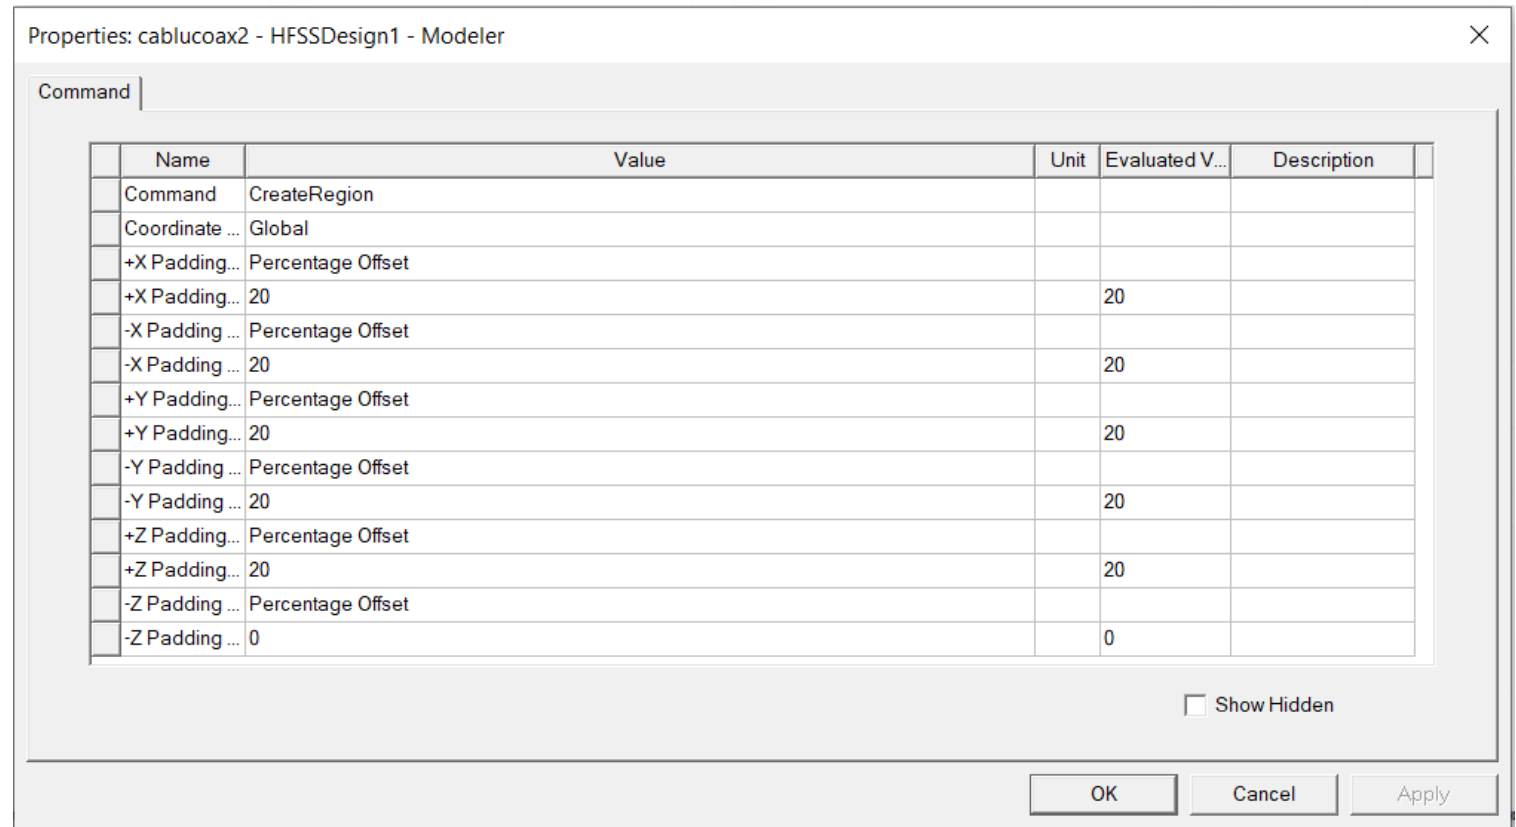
Properties: cablucoax2 - HFSSDesign1 - Modeler

Command

| Name | Value | Unit | Evaluated V... | Description |
|---|---|---|---|---|
| Command | CreateRegion | | | |
| Coordinate ... | Global | | | |
| +X Padding... | Percentage Offset | | | |
| +X Padding... | 20 | | 20 | |
| -X Padding ... | Percentage Offset | | | |
| -X Padding ... | 20 | | 20 | |
| +Y Padding... | Percentage Offset | | | |
| +Y Padding... | 20 | | 20 | |
| -Y Padding ... | Percentage Offset | | | |
| -Y Padding ... | 20 | | 20 | |
| +Z Padding... | Percentage Offset | | | |
| +Z Padding... | 20 | | 20 | |
| -Z Padding ... | Percentage Offset | | | |
| -Z Padding ... | 0 | | 0 | |

Show Hidden

OK
Cancel
Apply